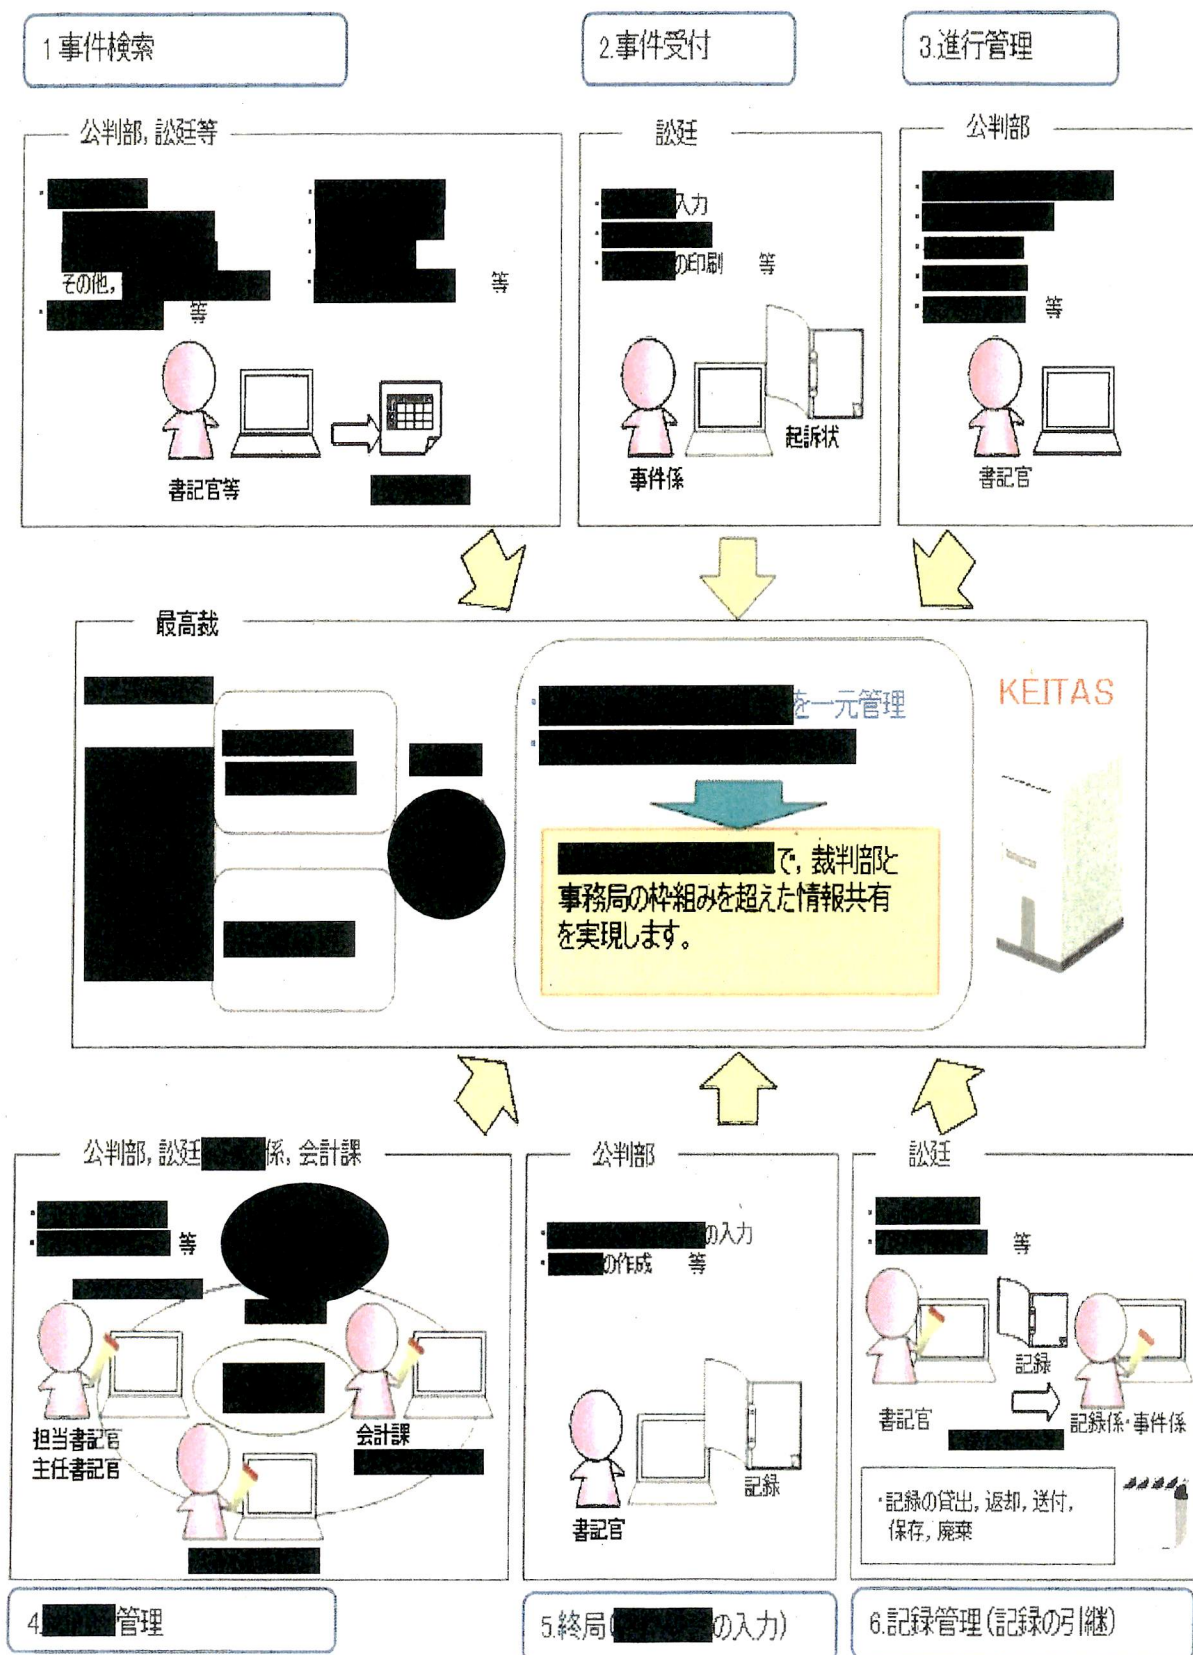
1 事件検索

2.事件受付

3.進行管理

公判部，訟廷等

・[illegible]
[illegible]
その他，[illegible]
・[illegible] 等

・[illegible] 等

書記官等

訟廷

・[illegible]入力
・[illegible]
・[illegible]の印刷 等

事件係

起訴状

公判部

・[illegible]
・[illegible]
・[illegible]
・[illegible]
・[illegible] 等

書記官

最高裁

・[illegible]を一元管理
・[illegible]

KEITAS

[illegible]で，裁判部と事務局の枠組みを超えた情報共有を実現します。

公判部，訟廷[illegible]係，会計課

・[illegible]
・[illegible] 等

担当書記官
主任書記官

会計課

公判部

・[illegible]の入力
・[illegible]の作成 等

書記官

記録

訟廷

・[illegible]
・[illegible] 等

書記官

記録

記録係・事件係

・記録の貸出，返却，送付，保存，廃棄

4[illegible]管理

5.終局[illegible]の入力）

6.記録管理（記録の引継）